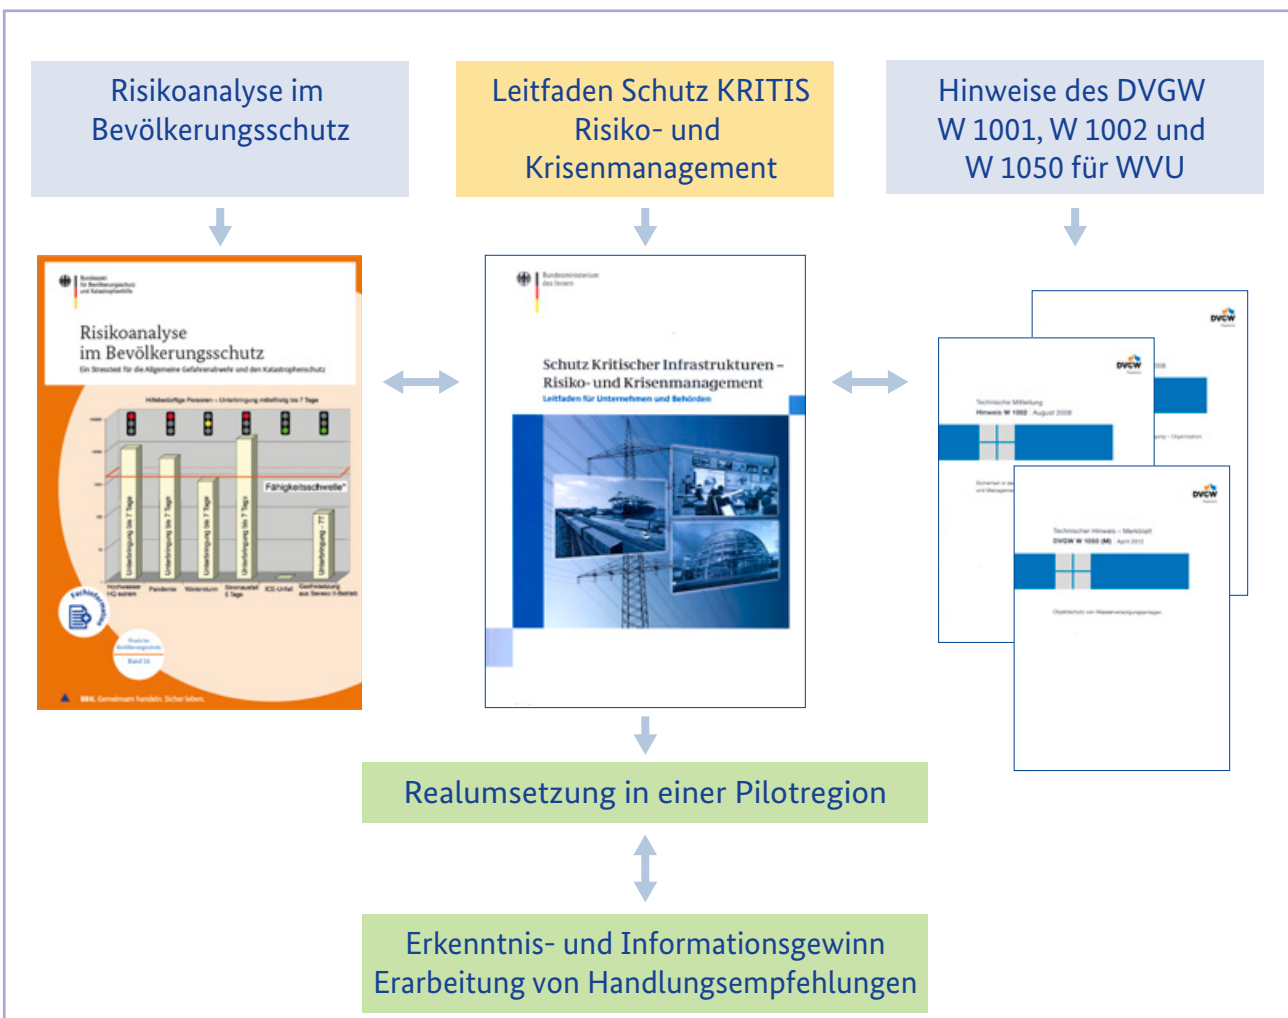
Risikoanalyse im Bevölkerungsschutz

Leitfaden Schutz KRITIS Risiko- und Krisenmanagement

Hinweise des DVGW W 1001, W 1002 und W 1050 für WVU

Bundesamt für Bevölkerungsschutz und Katastrophenhilfe

Risikoanalyse im Bevölkerungsschutz

Ein Stresstest für die Allgemeine Gefahrenabwehr und den Katastrophenschutz

Hilfebedürftige Personen – Unterbringung mittelfristig bis 7 Tage

Fähigkeitsschwelle*

Unterbringung bis 7 Tage

Unterbringung bis 7 Tage

Unterbringung bis 7 Tage

Unterbringung bis 7 Tage

Unterbringung ... T

Hochwasser HQ extrem

Pandemie

Wintersturm

Stromausfall 5 Tage

ICE-Unfall

Gasfreisetzung aus Seveso II-Betrieb

Fachinformation

Praxis im Bevölkerungsschutz

Band 16

BBK. Gemeinsam handeln. Sicher leben.

Bundesministerium des Innern

Schutz Kritischer Infrastrukturen – Risiko- und Krisenmanagement

Leitfaden für Unternehmen und Behörden

DVGW

Technische Mitteilung

Hinweis W 1002 August 2008

DVGW

Technischer Hinweis – Merkblatt

DVGW W 1050 (M) April 2012

Realumsetzung in einer Pilotregion

Erkenntnis- und Informationsgewinn
Erarbeitung von Handlungsempfehlungen